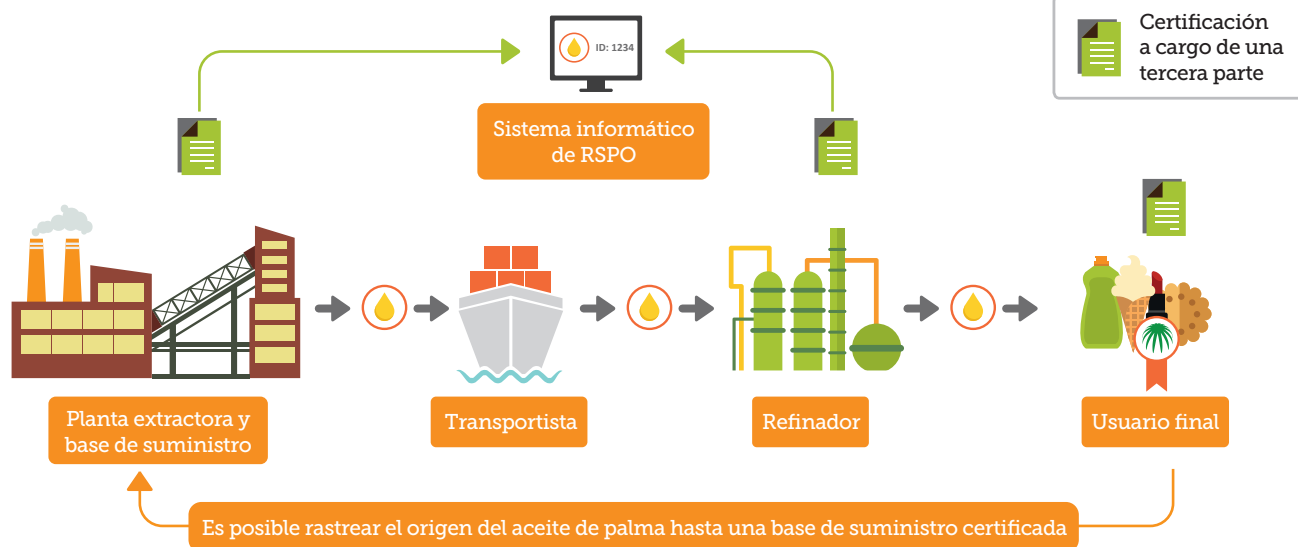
Certificación a cargo de una tercera parte

ID: 1234

Sistema informático de RSPO

Planta extractora y base de suministro

Transportista

Refinador

Usuario final

Es posible rastrear el origen del aceite de palma hasta una base de suministro certificada